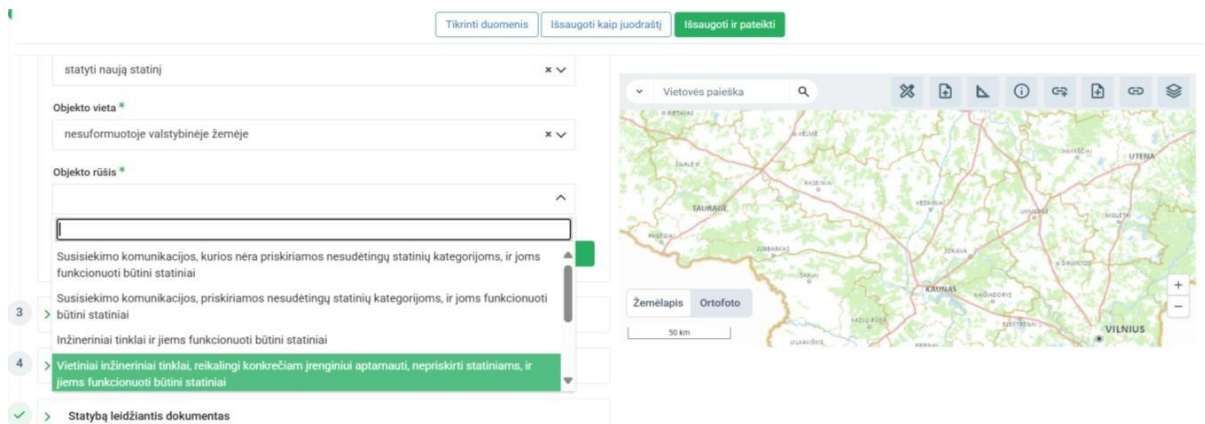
Tikrinti duomenis Išsaugoti kaip juodraštį Išsaugoti ir pateikti

statyti naują statinį

Objekto vieta *

nesuformuotoje valstybinėje žemėje

Objekto rūšis *

Susisiekimo komunikacijos, kurios nėra priskiriamos nesudėtingų statinių kategorijoms, ir joms funkcionuoti būtini statiniai

Susisiekimo komunikacijos, priskiriamos nesudėtingų statinių kategorijoms, ir joms funkcionuoti būtini statiniai

Inžineriniai tinklai ir jiems funkcionuoti būtini statiniai

Vietiniai inžineriniai tinklai, reikalingi konkrečiam įrenginiui aptarnauti, nepriskirti statiniams, ir jiems funkcionuoti būtini statiniai

3

4

Statybą leidžiantis dokumentas

Vietovės paieška

TAURAGĖ

UTENA

KAUNAS

VILNIUS

Žemėlapis Ortofoto

50 km

+
−